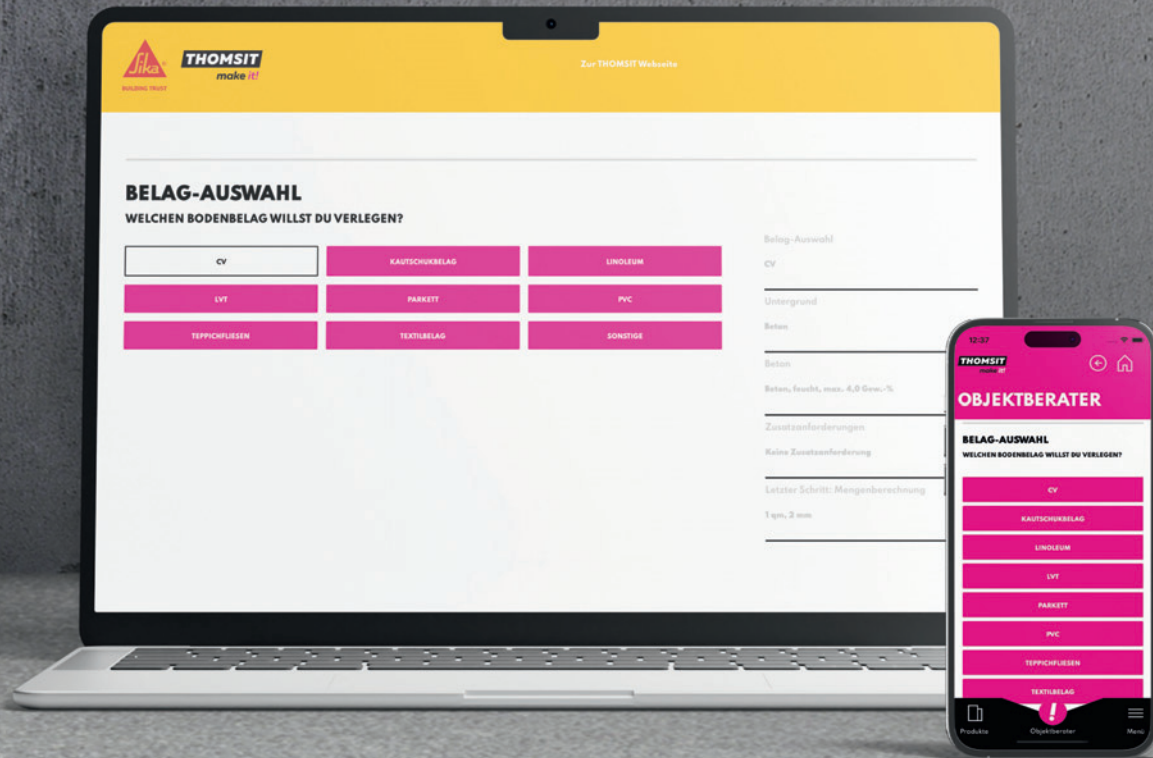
Sika
BUILDING TRUST
THOMSIT
make it!

Zur THOMSIT Webseite

BELAG-AUSWAHL
WELCHEN BODENBELAG WILLST DU VERLEGEN?

CV
KAUTSCHUKBELAG
LINOLEUM
LVT
PARKETT
PVC
TEPPICHFLIESEN
TEXTILBELAG
SONSTIGE

Belag-Auswahl
CV
Untergrund
Beton
Beton
Beton, feucht, max. 4,0 Gew.-%
Zusatzanforderungen
Keine Zusatzanforderung
Letzter Schritt: Mengenberechnung
1 qm, 2 mm

12:37
THOMSIT
make it!
OBJEKTBERATER
BELAG-AUSWAHL
WELCHEN BODENBELAG WILLST DU VERLEGEN?
CV
KAUTSCHUKBELAG
LINOLEUM
LVT
PARKETT
PVC
TEPPICHFLIESEN
TEXTILBELAG
Produkte
Objektberater
Menü